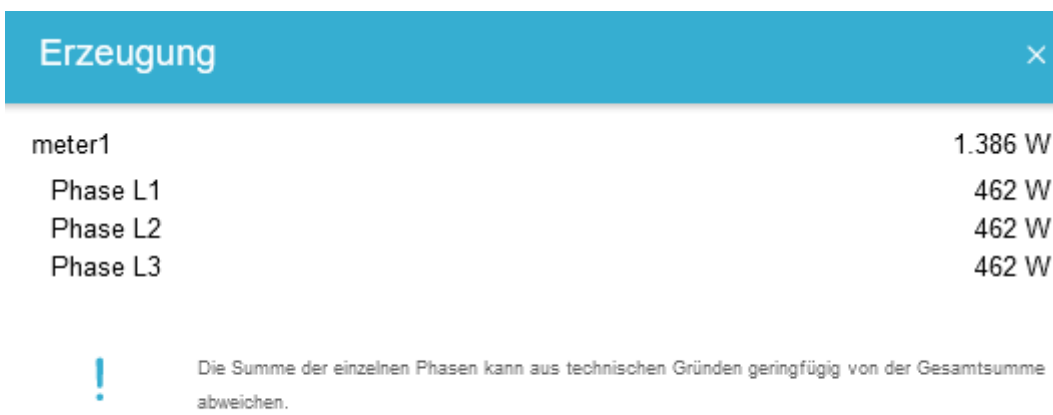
Erzeugung ×

| meter1 | 1.386 W |
|---|---|
| Phase L1 | 462 W |
| Phase L2 | 462 W |
| Phase L3 | 462 W |

!

Die Summe der einzelnen Phasen kann aus technischen Gründen geringfügig von der Gesamtsumme abweichen.